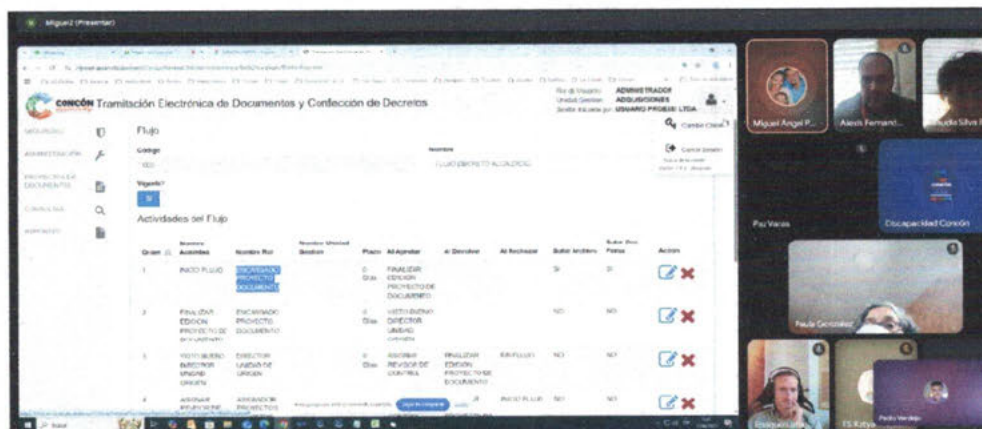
Miguel (Presentar)

CONCÓN Tramitación Electrónica de Documentos y Confección de Decretos

Rol de Usuario: ADMINISTRADOR
Unidad Gestion: ADQUISICIONES
Sesión Iniciada por: USUARIO PROESI LTDA

Cambiar Clave

Cerrar Sesión

SEGURIDAD
ADMINISTRACIÓN
PROYECTOS DE DOCUMENTOS
CONSULTAS
REPORTES

Flujo

Codigo
Nombre
FLUJO DECRETO ALCALDICIO

Vigente?
Si

Actividades del Flujo

| Orden | Nombre Actividad | Nombre Rol | Nombre Unidad Gestion | Plazo | Al Aprobar | Al Devolver | Al Rechazar | Exitar Archivo | Exitar Doc Firma | Accion |
|---|---|---|---|---|---|---|---|---|---|---|
| 1 | INICIO FLUJO | ENCARGADO PROYECTO DOCUMENTO | | 0 Días | FINALIZAR EDICION PROYECTO DE DOCUMENTO | | | SI | SI | |
| 2 | FINALIZAR EDICION PROYECTO DE DOCUMENTO | ENCARGADO PROYECTO DOCUMENTO | | 0 Días | VISTO BUENO DIRECTOR UNIDAD ORIGEN | | | NO | NO | |
| 3 | VISTO BUENO DIRECTOR UNIDAD ORIGEN | DIRECTOR UNIDAD DE ORIGEN | | 0 Días | ASIGNAR REVISOR DE CONTROL | FINALIZAR EDICION PROYECTO DE DOCUMENTO | FIN FLUJO | NO | NO | |
| 4 | ASIGNAR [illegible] | ASIGNADOR PROYECTOS | | | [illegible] | | INICIO FLUJO | NO | | |

Miguel Angel P...
Alexis Fernand...
Paula Silva
Paz Varas
Discapacidad Concón
Paula Gonzalez
Pedro Verdejo